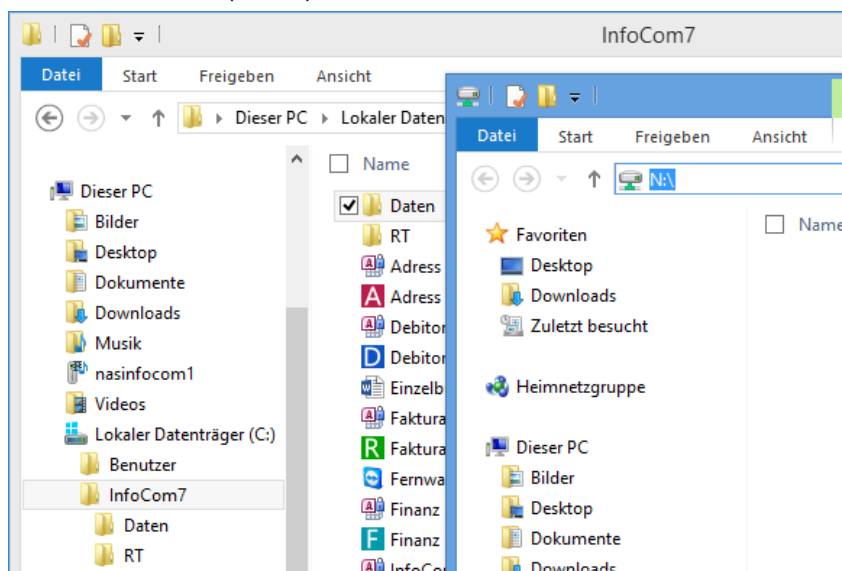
InfoCom7

Datei
Start
Freigeben
Ansicht

Dieser PC ▸ Lokaler Daten

Dieser PC
Bilder
Desktop
Dokumente
Downloads
Musik
nasinfocom1
Videos
Lokaler Datenträger (C:)
Benutzer
InfoCom7
Daten
RT

Name
Daten
RT
Adress
Adress
Debitor
Debitor
Einzelb
Faktura
Faktura
Fernwa
Finanz
Finanz
InfoCo

Datei
Start
Freigeben
Ansicht

N:\

Favoriten
Desktop
Downloads
Zuletzt besucht

Heimnetzgruppe

Dieser PC
Bilder
Desktop
Dokumente
Downloads

Name